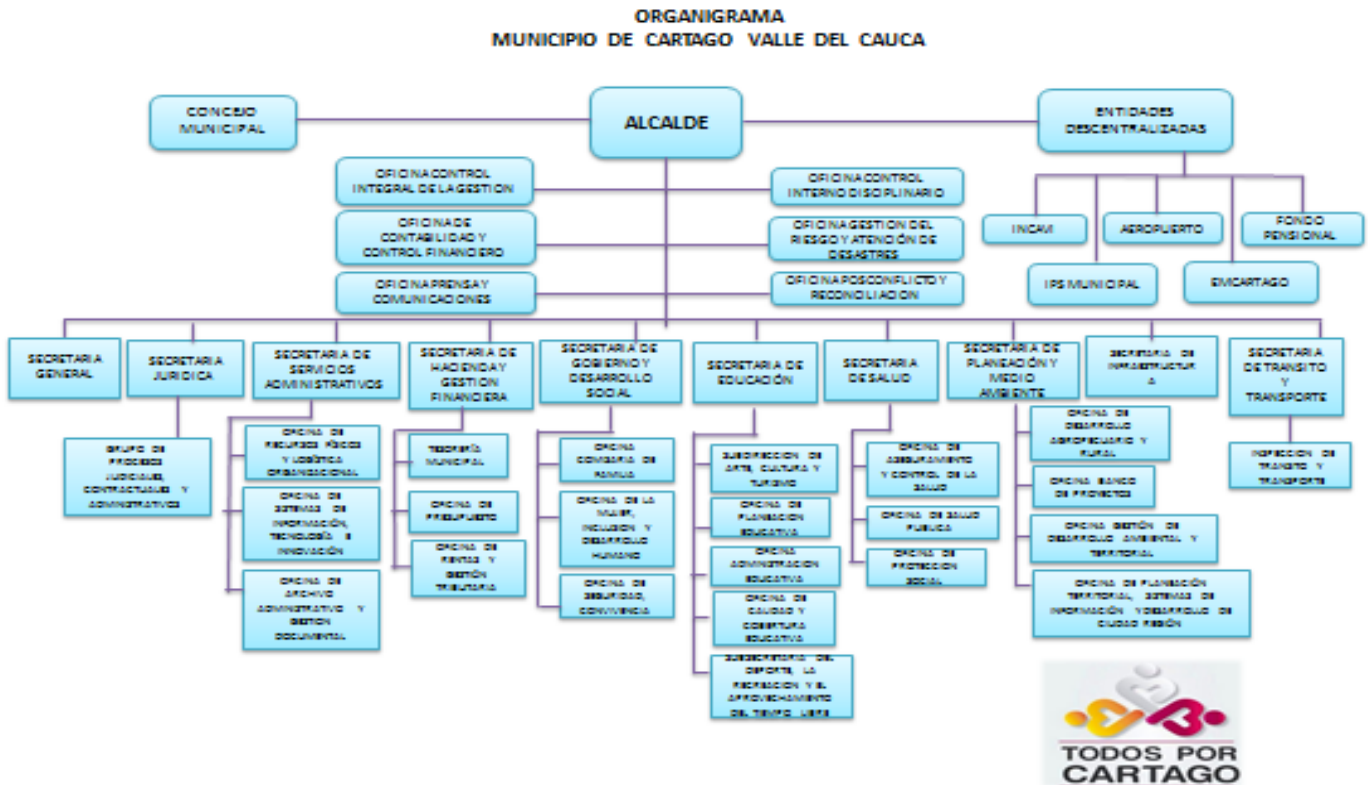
ORGANIGRAMA
MUNICIPIO DE CARTAGO VALLE DEL CAUCA

CONCEJO MUNICIPAL

ALCALDE

ENTIDADES DESCENTRALIZADAS

INCAVI

AEROPUERTO

FONDO PENSIONAL

IPS MUNICIPAL

EMCARTAGO

OFICINA CONTROL INTEGRAL DE LA GESTION

OFICINA CONTROL INTERNO DISCIPLINARIO

OFICINA DE CONTABILIDAD Y CONTROL FINANCIERO

OFICINA GESTION DEL RIESGO Y ATENCIÓN DE DESASTRES

OFICINA PRENSA Y COMUNICACIONES

OFICINA POSCONFLICTO Y RECONCILIACION

SECRETARIA GENERAL

SECRETARIA JURIDICA

GRUPO DE PROCESOS JUDICIALES, CONTRACTUALES Y ADMINISTRATIVOS

SECRETARIA DE SERVICIOS ADMINISTRATIVOS

OFICINA DE RECURSOS FÍSICOS Y LOGÍSTICA ORGANIZACIONAL

OFICINA DE SISTEMAS DE INFORMACIÓN, TECNOLOGÍA E INNOVACIÓN

OFICINA DE ARCHIVO ADMINISTRATIVO Y GESTION DOCUMENTAL

SECRETARIA DE HACIENDA Y GESTION FINANCIERA

TESORERÍA MUNICIPAL

OFICINA DE PRESUPUESTO

OFICINA DE RENTAS Y GESTIÓN TRIBUTARIA

SECRETARIA DE GOBIERNO Y DESARROLLO SOCIAL

OFICINA COMISARIA DE FAMILIA

OFICINA DE LA MUJER, INCLUSION Y DESARROLLO HUMANO

OFICINA DE SEGURIDAD, CONVIVENCIA

SECRETARIA DE EDUCACIÓN

SUBDIRECCION DE ARTE, CULTURA Y TURISMO

OFICINA DE PLANEACION EDUCATIVA

OFICINA ADMINISTRACION EDUCATIVA

OFICINA DE CALIDAD Y COBERTURA EDUCATIVA

SUBSECRETARIA DEL DEPORTE, LA RECREACION Y EL APROVECHAMIENTO DEL TIEMPO LIBRE

SECRETARIA DE SALUD

OFICINA DE ASEGURAMIENTO Y CONTROL DE LA SALUD

OFICINA DE SALUD PUBLICA

OFICINA DE PROTECCION SOCIAL

SECRETARIA DE PLANEACIÓN Y MEDIO AMBIENTE

OFICINA DE DESARROLLO AGROPECUARIO Y RURAL

OFICINA BANCO DE PROYECTOS

OFICINA GESTIÓN DE DESARROLLO AMBIENTAL Y TERRITORIAL

OFICINA DE PLANEACION TERRITORIAL, SISTEMAS DE INFORMACION Y DESARROLLO DE CIUDAD REGIÓN

SECRETARIA DE INFRAESTRUCTURA

SECRETARIA DE TRANSITO Y TRANSPORTE

INSPECCION DE TRANSITO Y TRANSPORTE

TODOS POR CARTAGO